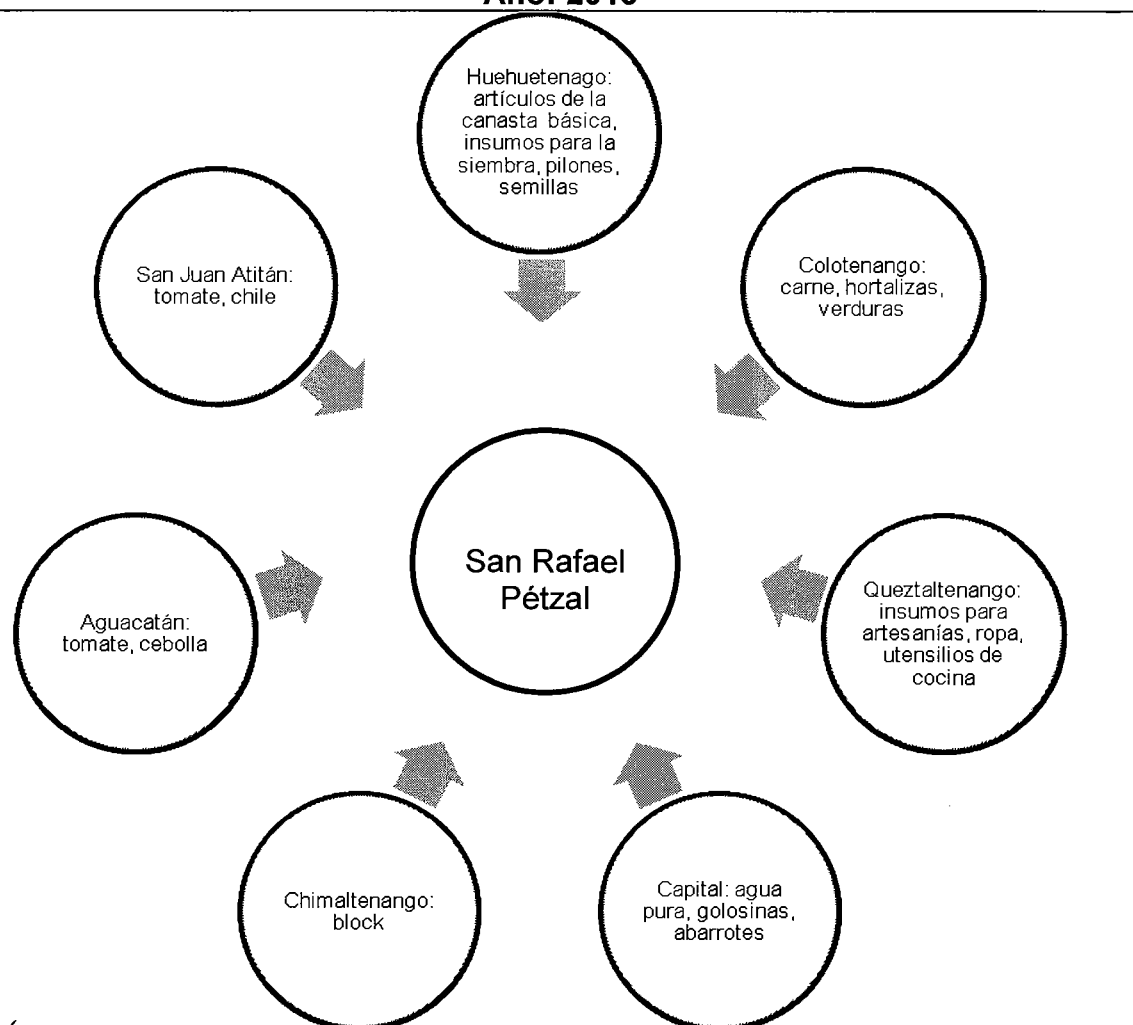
Año: 2010

Huehuetenago: artículos de la canasta básica, insumos para la siembra, pilones, semillas

San Juan Atitán: tomate, chile

Colotenango: carne, hortalizas, verduras

San Rafael Pétzal

Aguacatán: tomate, cebolla

Queztaltenango: insumos para artesanías, ropa, utensilios de cocina

Chimaltenango: block

Capital: agua pura, golosinas, abarrotes